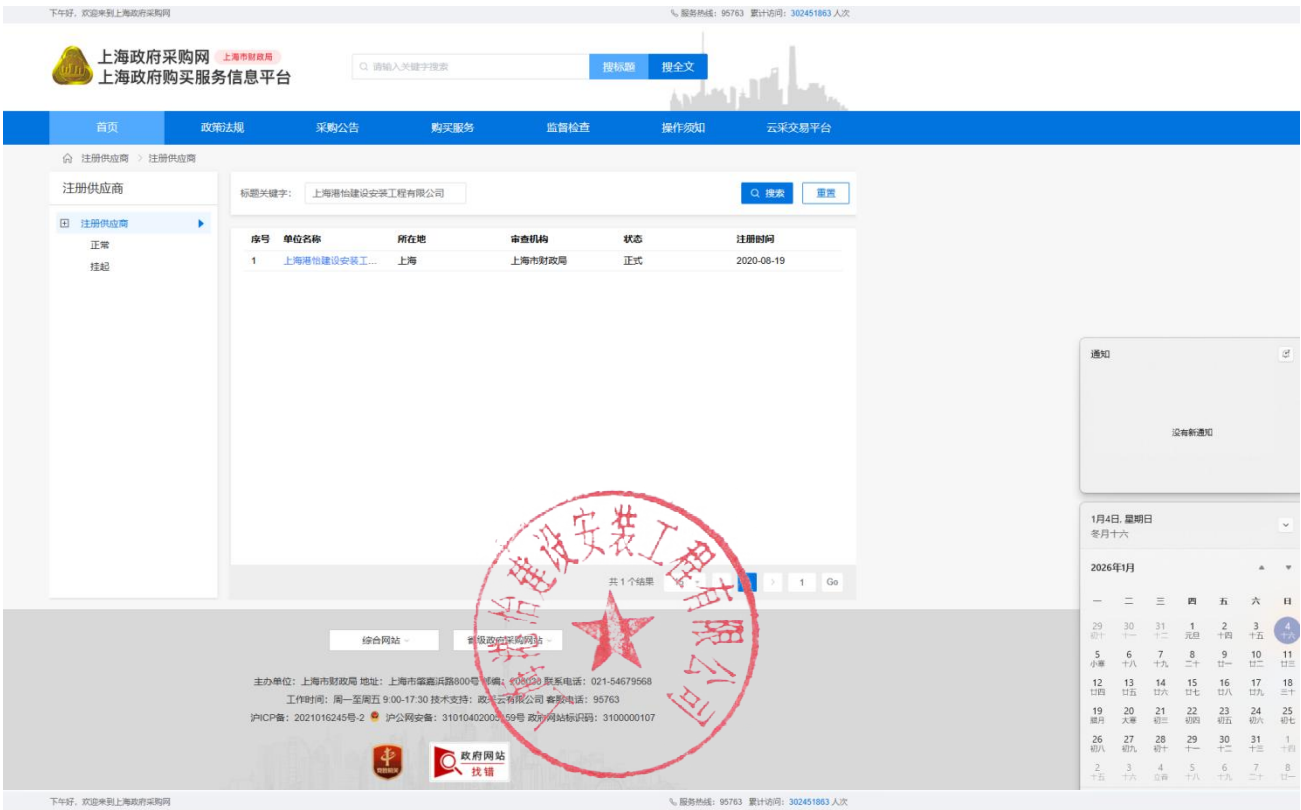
下午好，欢迎来到上海政府采购网

服务热线：95763 累计访问：302451863 人次

上海政府采购网 上海市财政局
上海政府购买服务信息平台

请输入关键字搜索 搜标题 搜全文

首页 政策法规 采购公告 购买服务 监督检查 操作须知 云采交易平台

注册供应商 > 注册供应商

注册供应商

注册供应商
正常
挂起

标题关键字： 上海港怡建设安装工程有限公司

搜索 重置

| 序号 | 单位名称 | 所在地 | 审查机构 | 状态 | 注册时间 |
|---|---|---|---|---|---|
| 1 | 上海港怡建设安装工... | 上海 | 上海市财政局 | 正式 | 2020-08-19 |

共 1 个结果 1 Go

通知

没有新通知

1月4日, 星期日
冬月十六

2026年1月

| 一 | 二 | 三 | 四 | 五 | 六 | 日 |
|---|---|---|---|---|---|---|
| 29 初十 | 30 十一 | 31 十二 | 1 元旦 | 2 十四 | 3 十五 | 4 十六 |
| 5 小寒 | 6 十八 | 7 十九 | 8 二十 | 9 廿一 | 10 廿二 | 11 廿三 |
| 12 廿四 | 13 廿五 | 14 廿六 | 15 廿七 | 16 廿八 | 17 廿九 | 18 三十 |
| 19 腊月 | 20 大寒 | 21 初三 | 22 初四 | 23 初五 | 24 初六 | 25 初七 |
| 26 初八 | 27 初九 | 28 初十 | 29 十一 | 30 十二 | 31 十三 | 1 十四 |
| 2 十五 | 3 十六 | 4 立春 | 5 十八 | 6 十九 | 7 二十 | 8 廿一 |

综合网站 省级政府采购网站

主办单位：上海市财政局 地址：上海市黎嘉浜路800号 邮编：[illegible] 联系电话：021-54679568
工作时间：周一至周五 9:00-17:30 技术支持：政采云有限公司 客服电话：95763
沪ICP备：2021016245号-2 沪公网安备：31010402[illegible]59号 政府网站标识码：3100000107

政府网站 找错

上海港怡建设安装工程有限公司

下午好，欢迎来到上海政府采购网

服务热线：95763 累计访问：302451863 人次